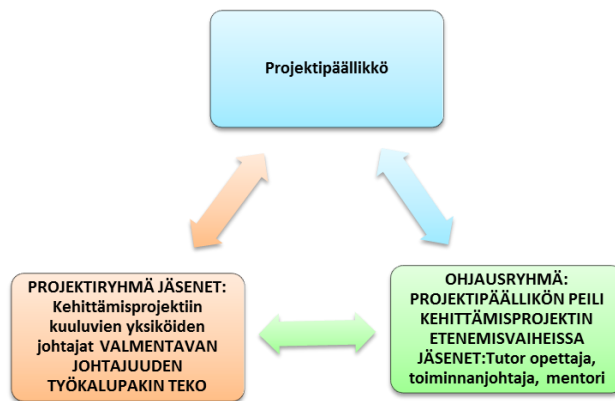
Projektipäällikkö

PROJEKTIRYHMÄ JÄSENET: Kehittämisprojektiin kuuluvien yksiköiden johtajat VALMENTAVAN JOHTAJUUDEN TYÖKALUPAKIN TEKO

OHJAUSRYHMÄ: PROJEKTIPÄÄLLIKÖN PEILI KEHITTÄMISPROJEKTIN ETENEMISVAIHEISSA JÄSENET:Tutor opettaja, toiminnanjohtaja, mentori